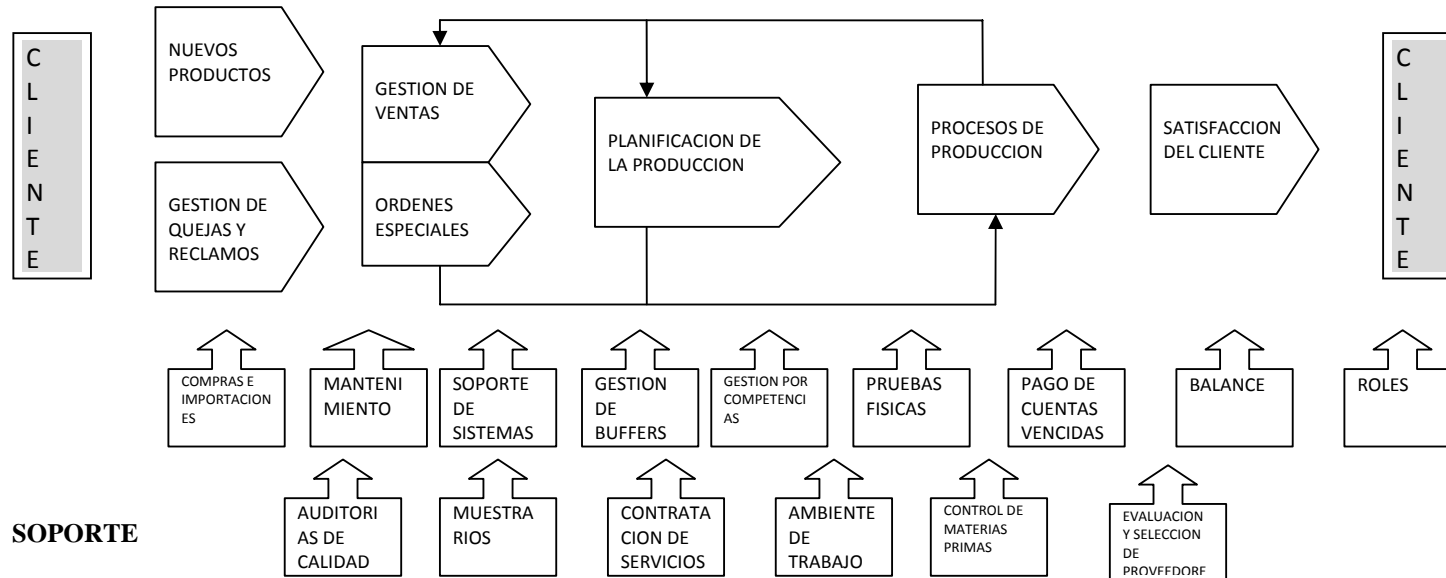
C
L
I
E
N
T
E

NUEVOS PRODUCTOS

GESTION DE QUEJAS Y RECLAMOS

GESTION DE VENTAS

ORDENES ESPECIALES

PLANIFICACION DE LA PRODUCCION

PROCESOS DE PRODUCCION

SATISFACCION DEL CLIENTE

C
L
I
E
N
T
E

COMPRAS E IMPORTACIONES

MANTENIMIENTO

SOPORTE DE SISTEMAS

GESTION DE BUFFERS

GESTION POR COMPETENCIAS

PRUEBAS FISICAS

PAGO DE CUENTAS VENCIDAS

BALANCE

ROLES

SOPORTE

AUDITORIAS DE CALIDAD

MUESTRARIOS

CONTRATACION DE SERVICIOS

AMBIENTE DE TRABAJO

CONTROL DE MATERIAS PRIMAS

EVALUACION Y SELECCION DE PROVEEDORE